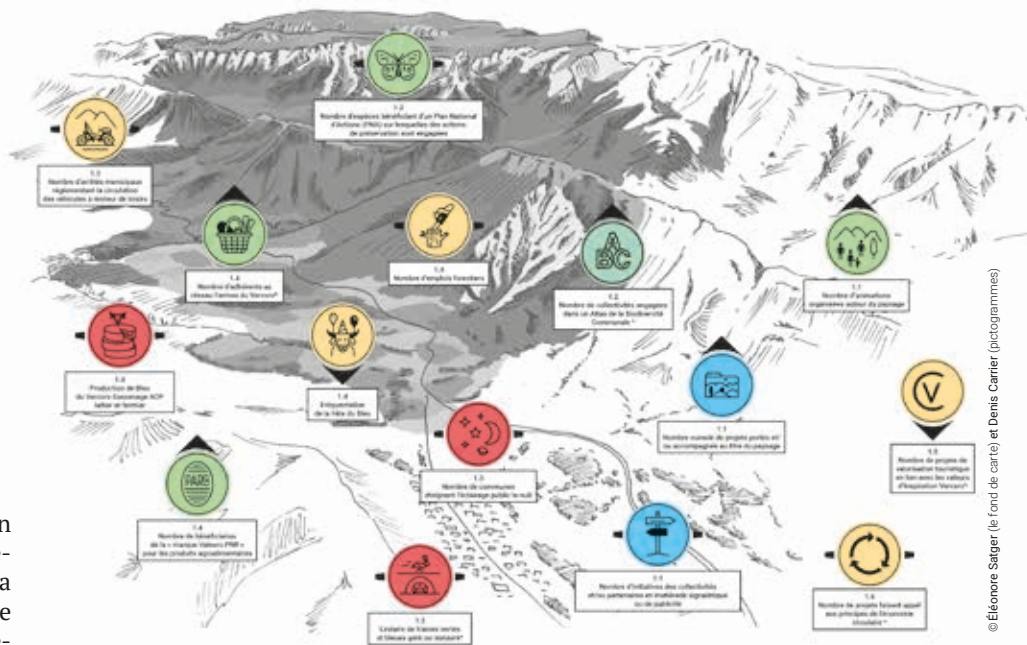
1.2
Nombre d'espèces bénéficiant d'un Plan National d'Actions (PNA) sur lesquelles des actions de préservation sont engagées

1.3
Nombre d'arrêtés municipaux réglementant la circulation des véhicules à moteur de loisirs

1.4
Nombre d'adhérents au réseau Fermes du Vercors*

1.4
Nombre d'emplois forestiers

1.2
Nombre de collectivités engagées dans un Atlas de la Biodiversité Communale *

1.1
Nombre d'animations organisées autour du paysage

1.4
Production de Bleu du Vercors-Sassenage AOP laitier et fermier

1.4
Fréquentation de la fête du Bleu

1.1
Nombre cumulé de projets portés et/ou accompagnés au titre du paysage

1.5
Nombre de projets de valorisation touristique en lien avec les valeurs d'Inspiration Vercors*

1.3
Nombre de communes éteignant l'éclairage public la nuit

1.4
Nombre de bénéficiaires de la « marque Valeurs PNR » pour des produits agroalimentaires

1.1
Nombre d'initiatives des collectivités et/ou partenaires en matière de signalétique ou de publicité

1.3
Linéaire de trames vertes et bleues géré ou restauré*

1.6
Nombre de projets faisant appel aux principes de l'économie circulaire *

© Éléonore Satger (le fond de carte) et Denis Carrier (pictogrammes)

n
-
a
e
-